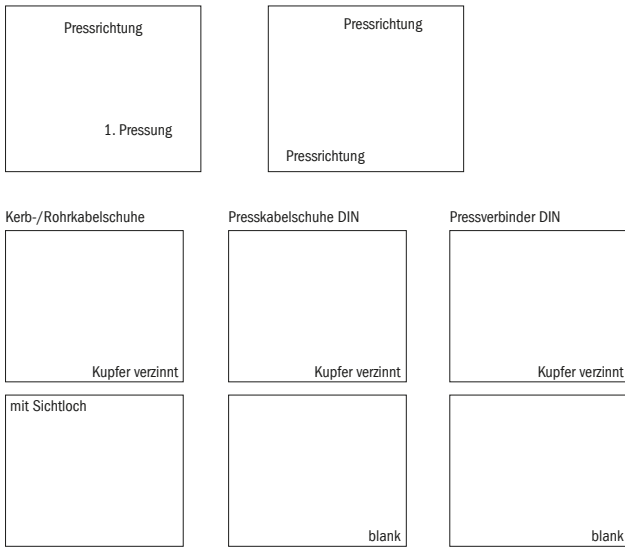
Pressrichtung

1. Pressung

Pressrichtung

Pressrichtung

Kerb-/Rohrkabelschuhe

Kupfer verzinnt

mit Sichtloch

Presskabelschuhe DIN

Kupfer verzinnt

blank

Pressverbinder DIN

Kupfer verzinnt

blank